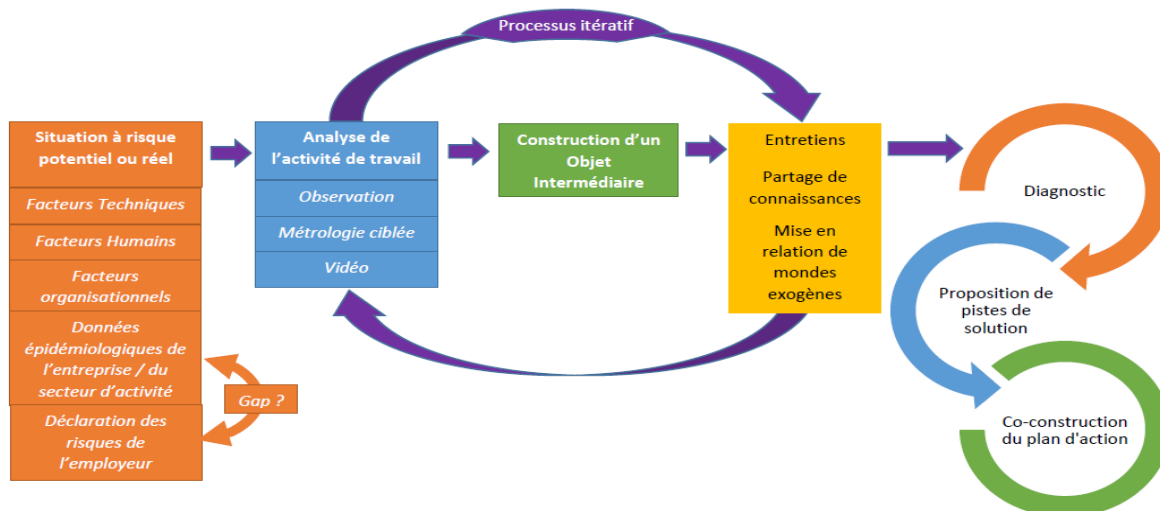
Processus itératif

Situation à risque potentiel ou réel

Facteurs Techniques

Facteurs Humains

Facteurs organisationnels

Données épidémiologiques de l'entreprise / du secteur d'activité

Gap ?

Déclaration des risques de l'employeur

Analyse de l'activité de travail

Observation

Métrologie ciblée

Vidéo

Construction d'un Objet Intermédiaire

Entretiens

Partage de connaissances

Mise en relation de mondes exogènes

Diagnostic

Proposition de pistes de solution

Co-construction du plan d'action